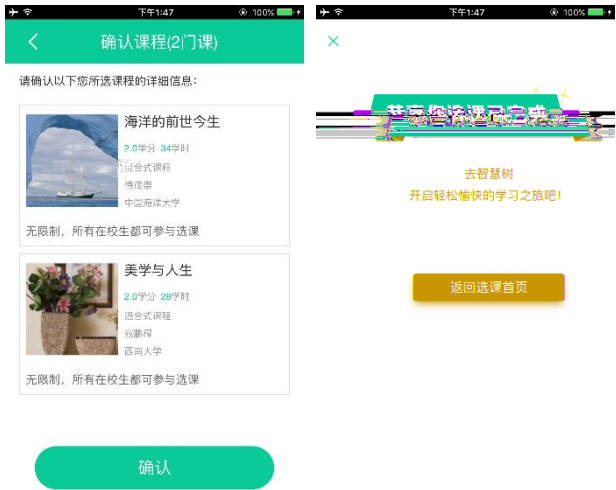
下午1:47 100%

确认课程(2门课)

请确认以下您所选课程的详细信息：

海洋的前世今生
2.0学分 34学时
混合式课程
侍茂崇
中国海洋大学
无限制，所有在校生都可参与选课

美学与人生
2.0学分 28学时
混合式课程
寇鹏程
西南大学
无限制，所有在校生都可参与选课

确认

下午1:47 100%

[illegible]

去智慧树
开启轻松愉快的学习之旅吧！

返回选课首页